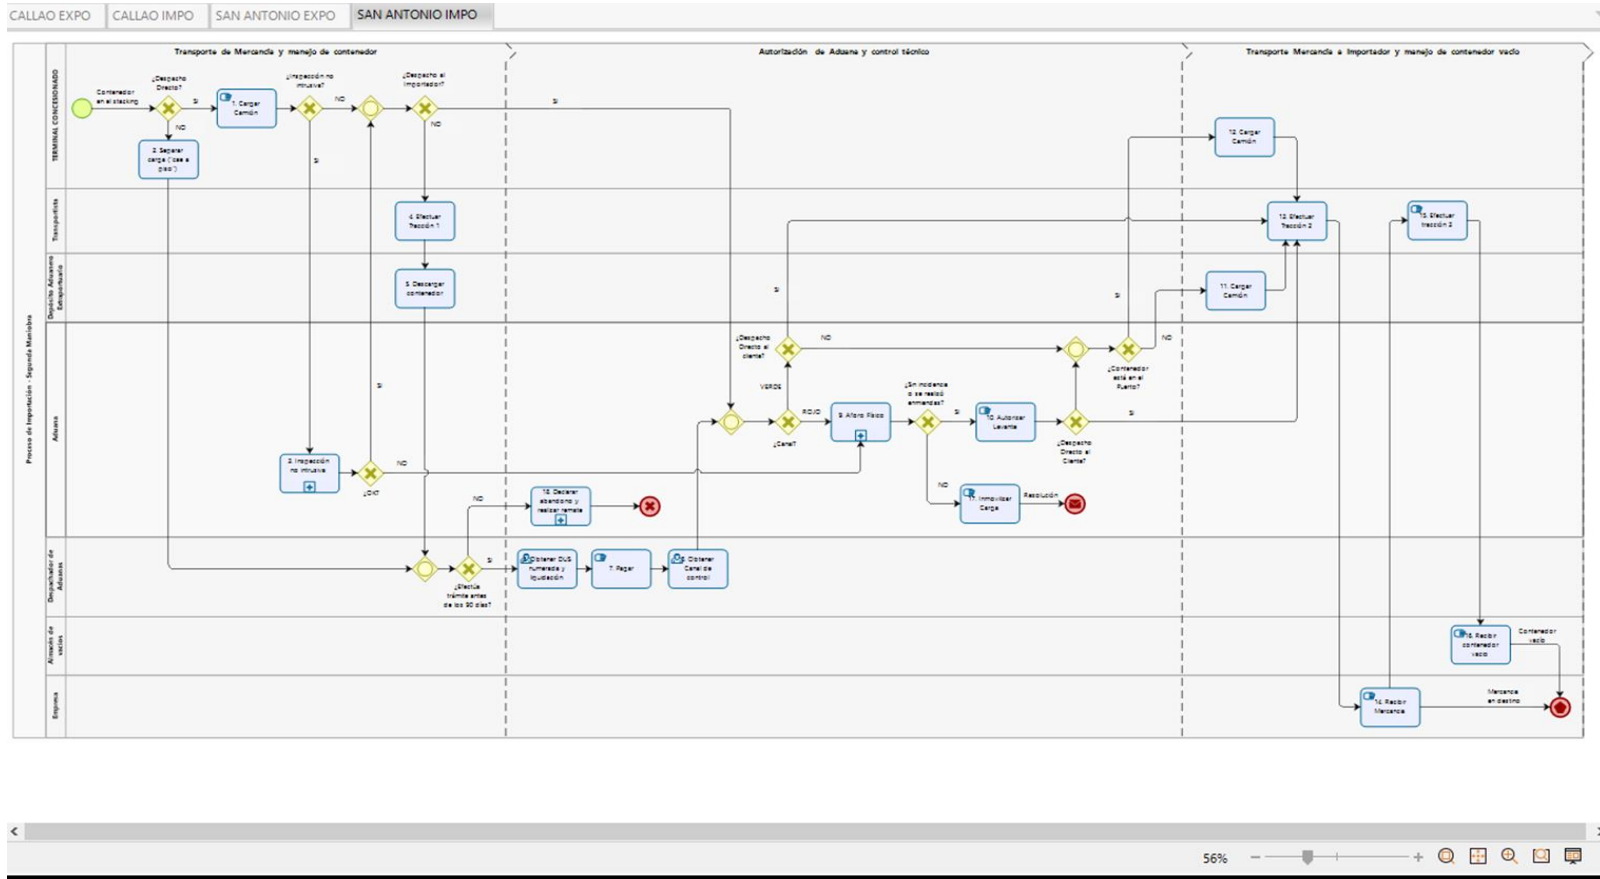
CALLAO EXPO CALLAO IMPO SAN ANTONIO EXPO SAN ANTONIO IMPO

Transporte de Mercancía y manejo de contenedor

Autorización de Aduana y control técnico

Transporte Mercancía a Importador y manejo de contenedor vacío

Proceso de Importación - Segunda Maniobra

TERMINAL CONCESIONADO

Transportista

Depósito Aduanero Extraportuario

Aduana

Despachador de Aduanas

Almacén de vacíos

Empresa

Contenedor en el stacking

¿Despacho Directo?

SI

NO

1. Cargar Camión

2. Separar carga ("cae a piso")

¿Inspección no intrusiva?

NO

SI

¿Despacho al importador?

NO

SI

4. Efectuar Tracción 1

5. Descargar contenedor

3. Inspección no intrusiva

¿OK?

NO

SI

NO

16. Declarar abandono y realizar remate

SI

¿Efectúa trámite antes de los 90 días?

6. Obtener DUS numerada y liquidación

7. Pagar

8. Obtener Canal de control

¿Despacho Directo al cliente?

SI

NO

VERDE

ROJO

¿Canal?

9. Aforo Físico

¿Sin incidencia o se realizó enmiendas?

SI

NO

10. Autorizar Levante

17. Inmovilizar Carga

Resolución

¿Despacho Directo al Cliente?

SI

¿Contenedor está en el Puerto?

SI

NO

11. Cargar Camión

12. Cargar Camión

13. Efectuar Tracción 2

15. Efectuar tracción 3

16. Recibir contenedor vacío

Contenedor vacío

14. Recibir Mercancía

Mercancía en destino

56%